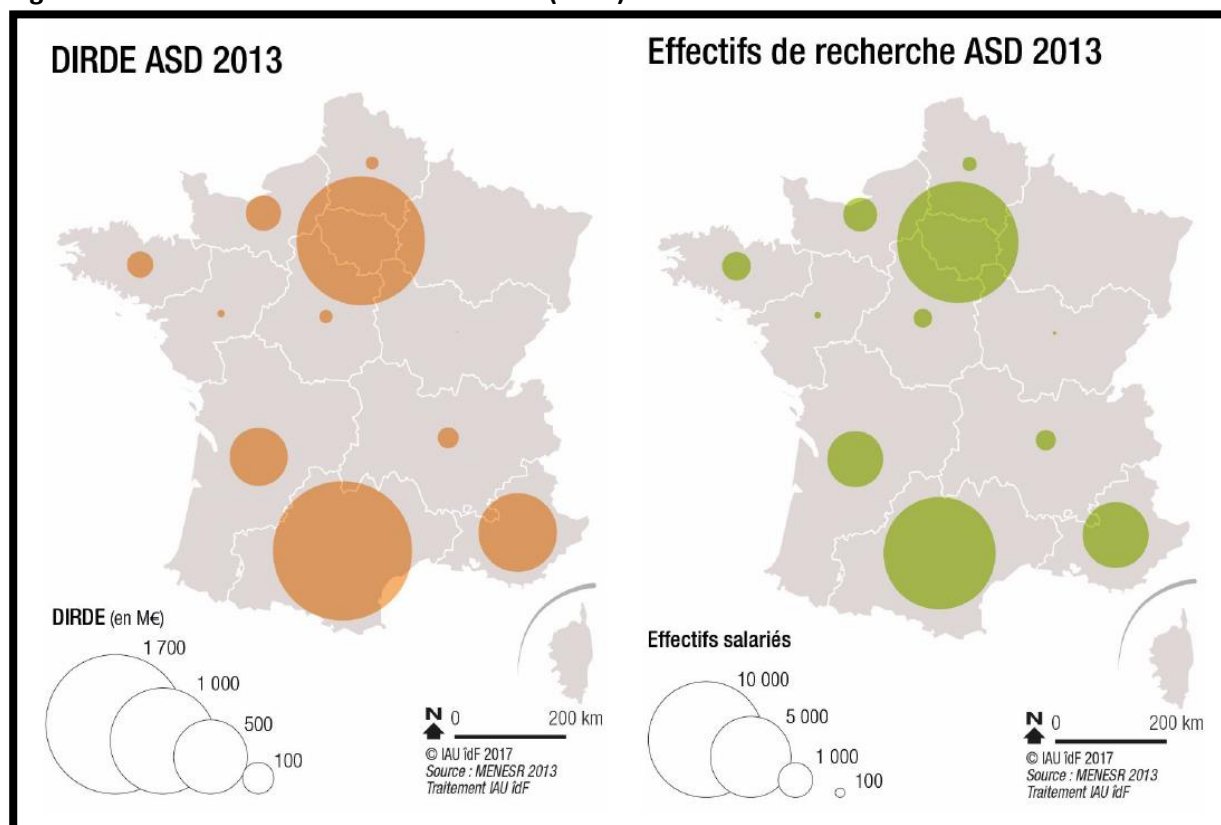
DIRDE ASD 2013

DIRDE (en M€)

1 700

1 000

500

100

N 0 200 km

© IAU îdF 2017
Source : MENESR 2013
Traitement IAU îdF

Effectifs de recherche ASD 2013

Effectifs salariés

10 000

5 000

1 000

100

N 0 200 km

© IAU îdF 2017
Source : MENESR 2013
Traitement IAU îdF